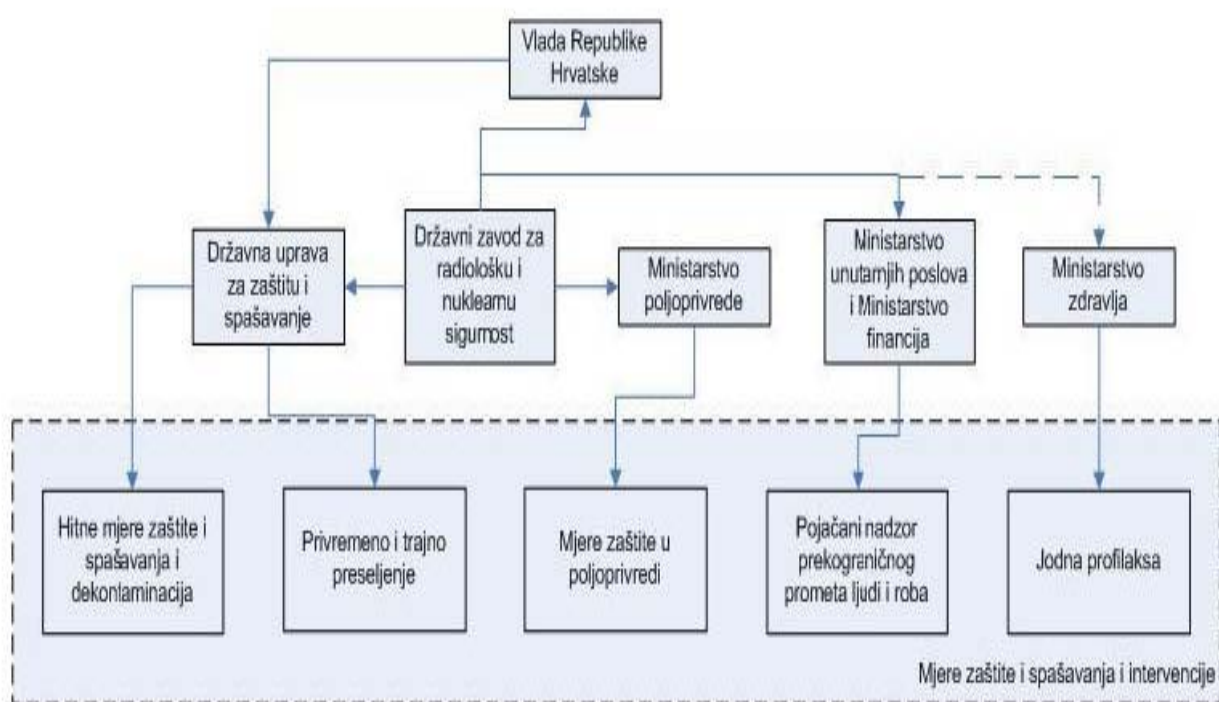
Vlada Republike Hrvatske

Državna uprava za zaštitu i spašavanje

Državni zavod za radiološku i nuklearnu sigurnost

Ministarstvo poljoprivrede

Ministarstvo unutarnjih poslova i Ministarstvo financija

Ministarstvo zdravlja

Hitne mjere zaštite i spašavanja i dekontaminacija

Privremeno i trajno preseljenje

Mjere zaštite u poljoprivredi

Pojačani nadzor prekograničnog prometa ljudi i roba

Jodna profilaksa

Mjere zaštite i spašavanja i intervencije